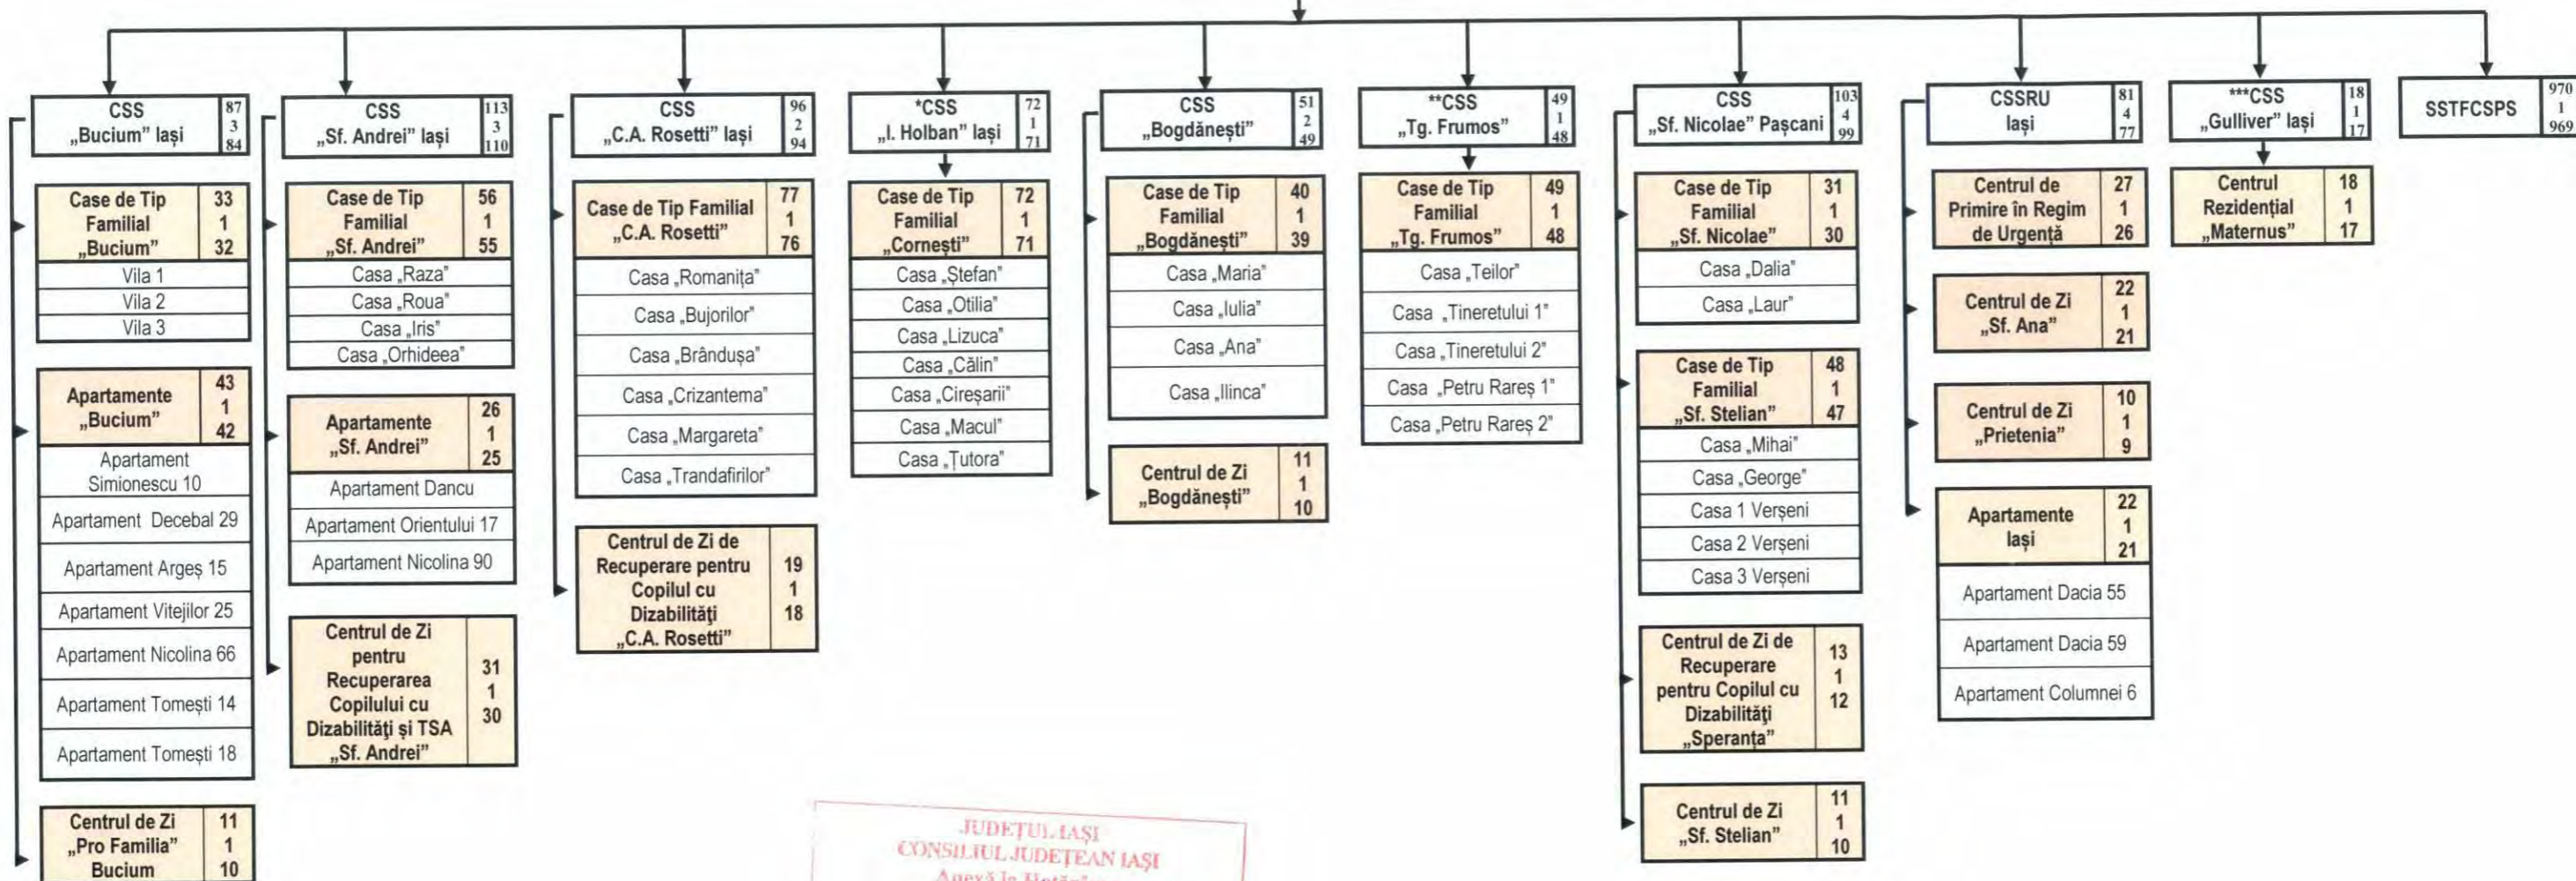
CSS „Bucium” Iași 87 3 84

Case de Tip Familial „Bucium” 33 1 32
Vila 1
Vila 2
Vila 3

Apartamente „Bucium” 43 1 42
Apartament Simionescu 10
Apartament Decebal 29
Apartament Argeș 15
Apartament Vitejilor 25
Apartament Nicolina 66
Apartament Tomești 14
Apartament Tomești 18

Centrul de Zi „Pro Familia” Bucium 11 1 10

CSS „Sf. Andrei” Iași 113 3 110

Case de Tip Familial „Sf. Andrei” 56 1 55
Casa „Raza”
Casa „Roua”
Casa „Iris”
Casa „Orhideea”

Apartamente „Sf. Andrei” 26 1 25
Apartament Dancu
Apartament Orientului 17
Apartament Nicolina 90

Centrul de Zi pentru Recuperarea Copilului cu Dizabilități și TSA „Sf. Andrei” 31 1 30

CSS „C.A. Rosetti” Iași 96 2 94

Case de Tip Familial „C.A. Rosetti” 77 1 76
Casa „Romanița”
Casa „Bujorilor”
Casa „Brândușa”
Casa „Crizantema”
Casa „Margareta”
Casa „Trandafirilor”

Centrul de Zi de Recuperare pentru Copilul cu Dizabilități „C.A. Rosetti” 19 1 18

*CSS „I. Holban” Iași 72 1 71

Case de Tip Familial „Cornești” 72 1 71
Casa „Ștefan”
Casa „Otilia”
Casa „Lizuca”
Casa „Călin”
Casa „Cireșarii”
Casa „Macul”
Casa „Țutora”

CSS „Bogdănești” 51 2 49

Case de Tip Familial „Bogdănești” 40 1 39
Casa „Maria”
Casa „Iulia”
Casa „Ana”
Casa „Ilinca”

Centrul de Zi „Bogdănești” 11 1 10

**CSS „Tg. Frumos” 49 1 48

Case de Tip Familial „Tg. Frumos” 49 1 48
Casa „Teilor”
Casa „Tineretului 1”
Casa „Tineretului 2”
Casa „Petru Rareș 1”
Casa „Petru Rareș 2”

CSS „Sf. Nicolae” Pașcani 103 4 99

Case de Tip Familial „Sf. Nicolae” 31 1 30
Casa „Dalia”
Casa „Laur”

Case de Tip Familial „Sf. Stelian” 48 1 47
Casa „Mihai”
Casa „George”
Casa 1 Verșeni
Casa 2 Verșeni
Casa 3 Verșeni

Centrul de Zi de Recuperare pentru Copilul cu Dizabilități „Speranța” 13 1 12

Centrul de Zi „Sf. Stelian” 11 1 10

CSSRU Iași 81 4 77

Centrul de Primire în Regim de Urgență 27 1 26

Centrul de Zi „Sf. Ana” 22 1 21

Centrul de Zi „Prietenia” 10 1 9

Apartamente Iași 22 1 21
Apartament Dacia 55
Apartament Dacia 59
Apartament Columnei 6

***CSS „Gulliver” Iași 18 1 17

Centrul Rezidențial „Maternus” 18 1 17

SSTFCSPS 970 1 969

JUDEȚUL IAȘI
CONSILIUL JUDEȚEAN IAȘI
Anexă la Hotăr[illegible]